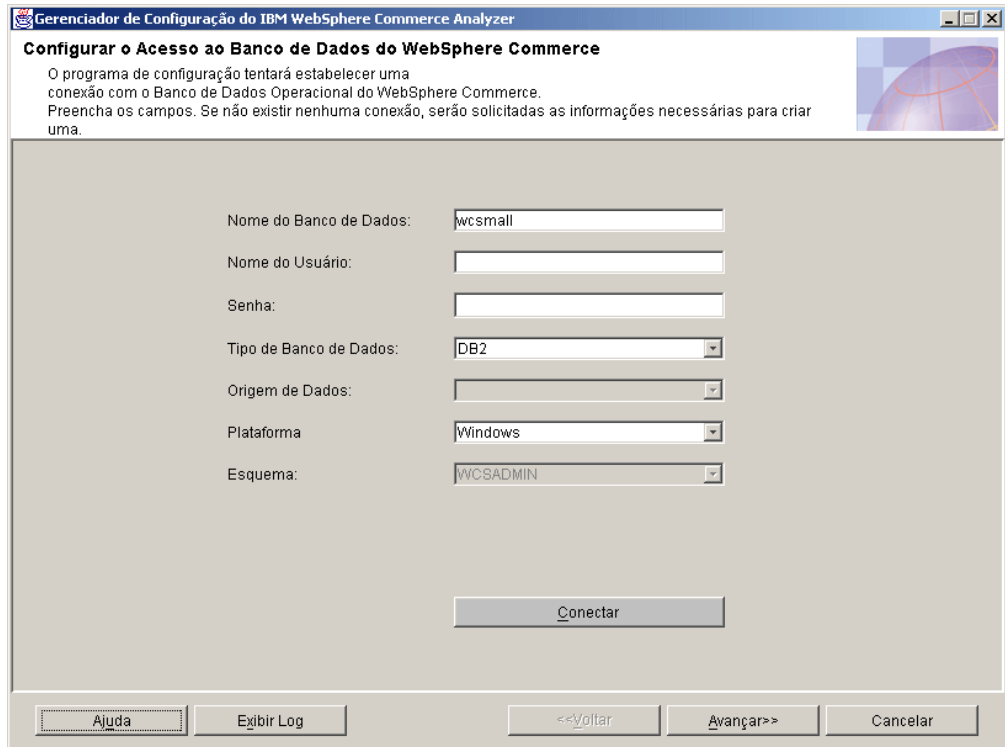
Gerenciador de Configuração do IBM WebSphere Commerce Analyzer

Configurar o Acesso ao Banco de Dados do WebSphere Commerce

O programa de configuração tentará estabelecer uma conexão com o Banco de Dados Operacional do WebSphere Commerce. Preencha os campos. Se não existir nenhuma conexão, serão solicitadas as informações necessárias para criar uma.

Nome do Banco de Dados: wcsmall

Nome do Usuário:

Senha:

Tipo de Banco de Dados: DB2

Origem de Dados:

Plataforma Windows

Esquema: WCSADMIN

Conectar

Ajuda

Exibir Log

<<Voltar

Avançar>>

Cancelar